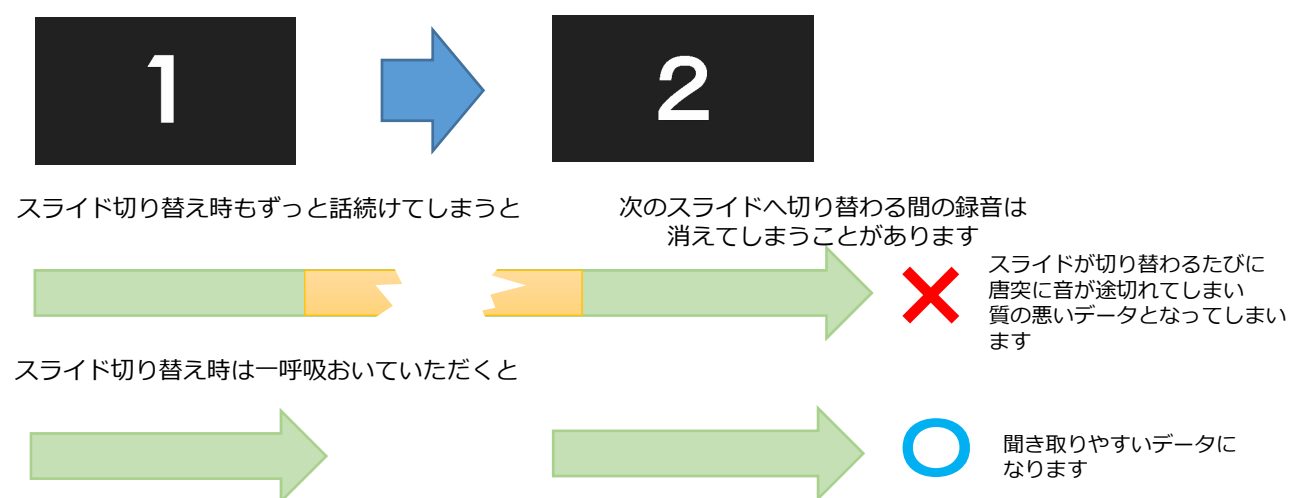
1

2

スライド切り替え時もずっと話続けてしまうと

次のスライドへ切り替わる間の録音は
消えてしまうことがあります

スライドが切り替わるたびに
唐突に音が途切れてしまい
質の悪いデータとなってしまいます

スライド切り替え時は一呼吸おいていただくと

聞き取りやすいデータになります